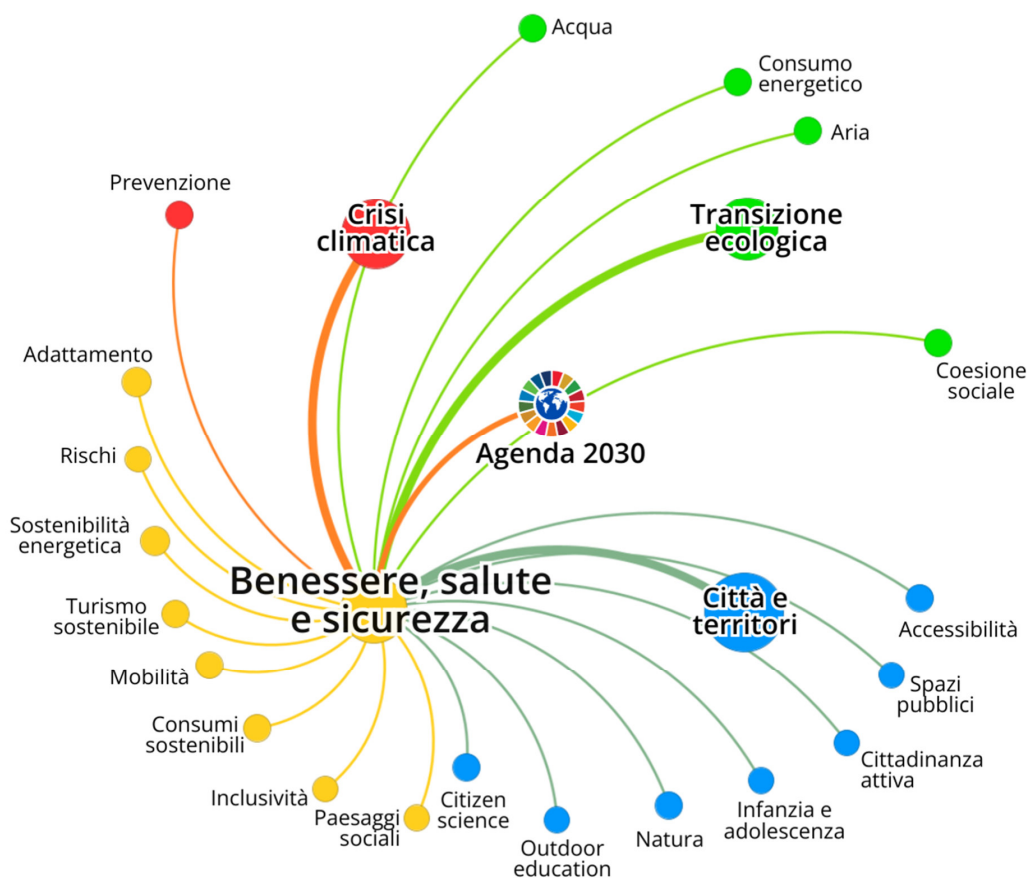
Acqua

Consumo energetico

Aria

Prevenzione

Crisi climatica

Transizione ecologica

Coesione sociale

Adattamento

Agenda 2030

Rischi

Sostenibilità energetica

Benessere, salute e sicurezza

Città e territori

Accessibilità

Turismo sostenibile

Mobilità

Spazi pubblici

Consumi sostenibili

Cittadinanza attiva

Inclusività

Citizen science

Paesaggi sociali

Outdoor education

Natura

Infanzia e adolescenza